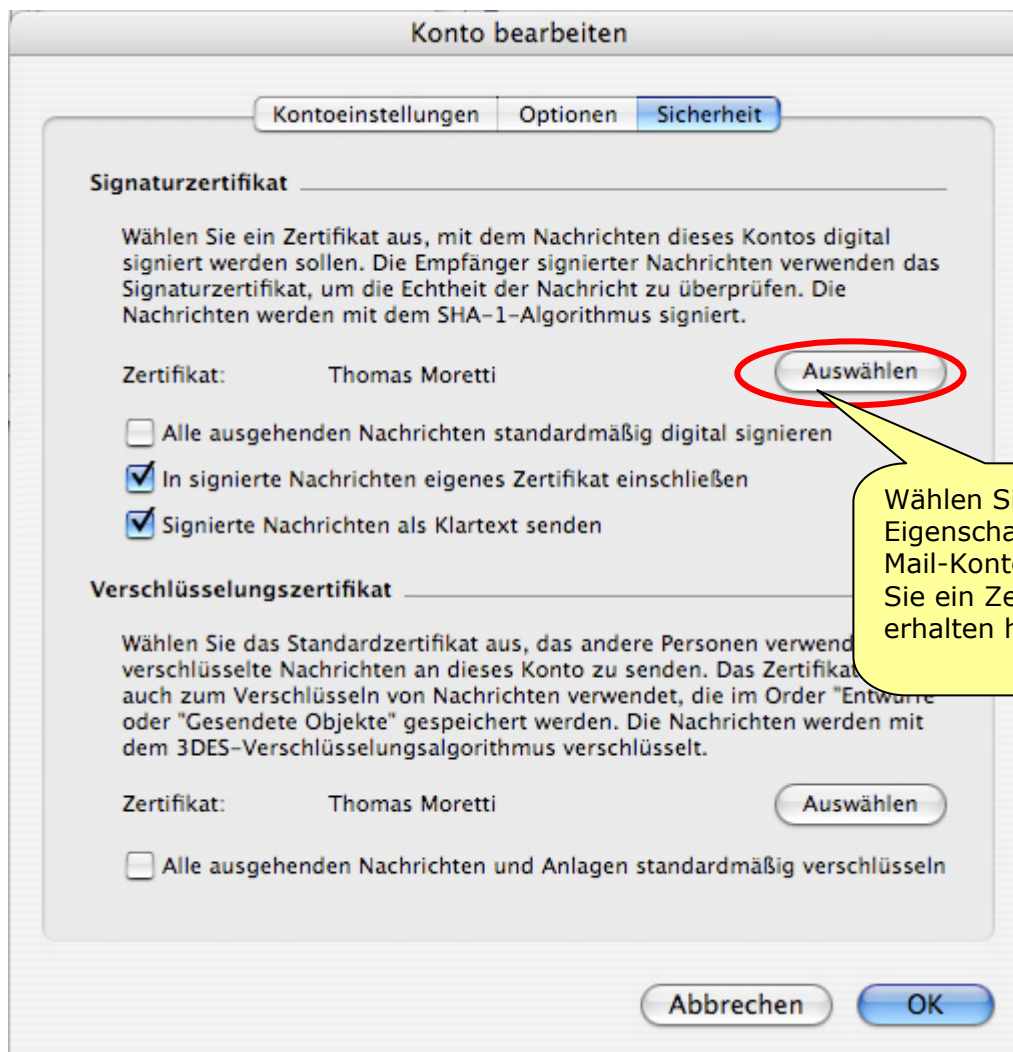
Konto bearbeiten

Kontoeinstellungen | Optionen | Sicherheit

Signaturzertifikat

Wählen Sie ein Zertifikat aus, mit dem Nachrichten dieses Kontos digital signiert werden sollen. Die Empfänger signierter Nachrichten verwenden das Signaturzertifikat, um die Echtheit der Nachricht zu überprüfen. Die Nachrichten werden mit dem SHA-1-Algorithmus signiert.

Zertifikat: Thomas Moretti

Auswählen

Alle ausgehenden Nachrichten standardmäßig digital signieren

In signierte Nachrichten eigenes Zertifikat einschließen

Signierte Nachrichten als Klartext senden

Wählen Si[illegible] Eigenscha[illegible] Mail-Kont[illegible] Sie ein Ze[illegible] erhalten h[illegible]

Verschlüsselungszertifikat

Wählen Sie das Standardzertifikat aus, das andere Personen verwend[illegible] verschlüsselte Nachrichten an dieses Konto zu senden. Das Zertifikat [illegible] auch zum Verschlüsseln von Nachrichten verwendet, die im Order "Entwürfe" oder "Gesendete Objekte" gespeichert werden. Die Nachrichten werden mit dem 3DES-Verschlüsselungsalgorithmus verschlüsselt.

Zertifikat: Thomas Moretti

Auswählen

Alle ausgehenden Nachrichten und Anlagen standardmäßig verschlüsseln

Abbrechen

OK